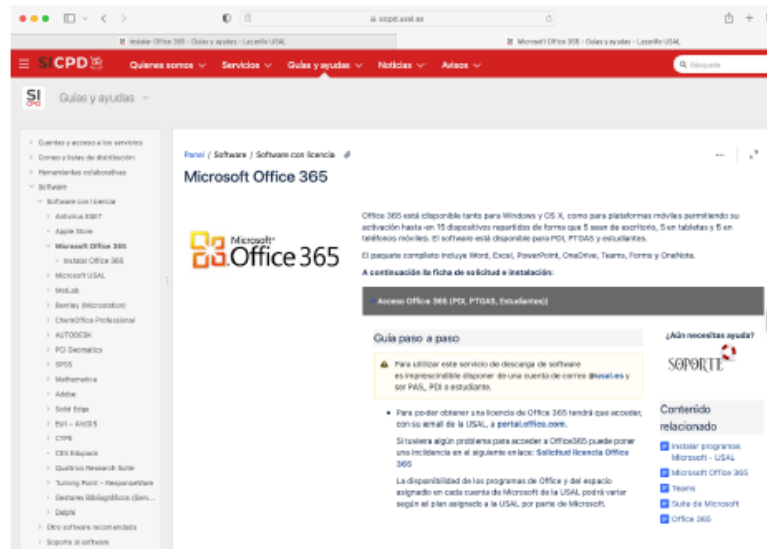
sicpd.usal.es

Instalar Office 365 - Guías y ayudas - Lazarillo USAL

Microsoft Office 365 - Guías y ayudas - Lazarillo USAL

SICPD

Quienes somos · Servicios · Guías y ayudas · Noticias · Avisos

Búsqueda

Guías y ayudas

Cuentas y acceso a los servicios
Correo y listas de distribución
Herramientas colaborativas
Software
Software con licencia
Antivirus ESET
Apple Store
Microsoft Office 365
Instalar Office 365
Microsoft USAL
MatLab
Bentley (Microstation)
ChemOffice Professional
AUTODESK
PCI Geomatics
SPSS
Mathematica
Adobe
Solid Edge
Esri – ArcGIS
CYPE
CES Edupack
Qualtrics Research Suite
Turning Point – ResponseWare
Gestores Bibliográficos (Serv...
Delphi
Otro software recomendado
Soporte al software

Panel / Software / Software con licencia

Microsoft Office 365

Microsoft Office 365

Office 365 está disponible tanto para Windows y OS X, como para plataformas móviles permitiendo su activación hasta en 15 dispositivos repartidos de forma que 5 sean de escritorio, 5 en tabletas y 5 en teléfonos móviles. El software está disponible para PDI, PTGAS y estudiantes.

El paquete completo incluye Word, Excel, PowerPoint, OneDrive, Teams, Forms y OneNote.

A continuación la ficha de solicitud e instalación:

Acceso Office 365 (PDI, PTGAS, Estudiantes)

Guía paso a paso

Para utilizar este servicio de descarga de software es imprescindible disponer de una cuenta de correo @usal.es y ser PAS, PDI o estudiante.

Para poder obtener una licencia de Office 365 tendrá que acceder, con su email de la USAL, a portal.office.com.

Si tuviera algún problema para acceder a Office365 puede poner una incidencia en el siguiente enlace: Solicitud licencia Office 365

La disponibilidad de los programas de Office y del espacio asignado en cada cuenta de Microsoft de la USAL podrá variar según el plan asignado a la USAL por parte de Microsoft.

¿Aún necesitas ayuda?

SOPORTE

Contenido relacionado

Instalar programas Microsoft - USAL
Microsoft Office 365
Teams
Suite de Microsoft
Office 365